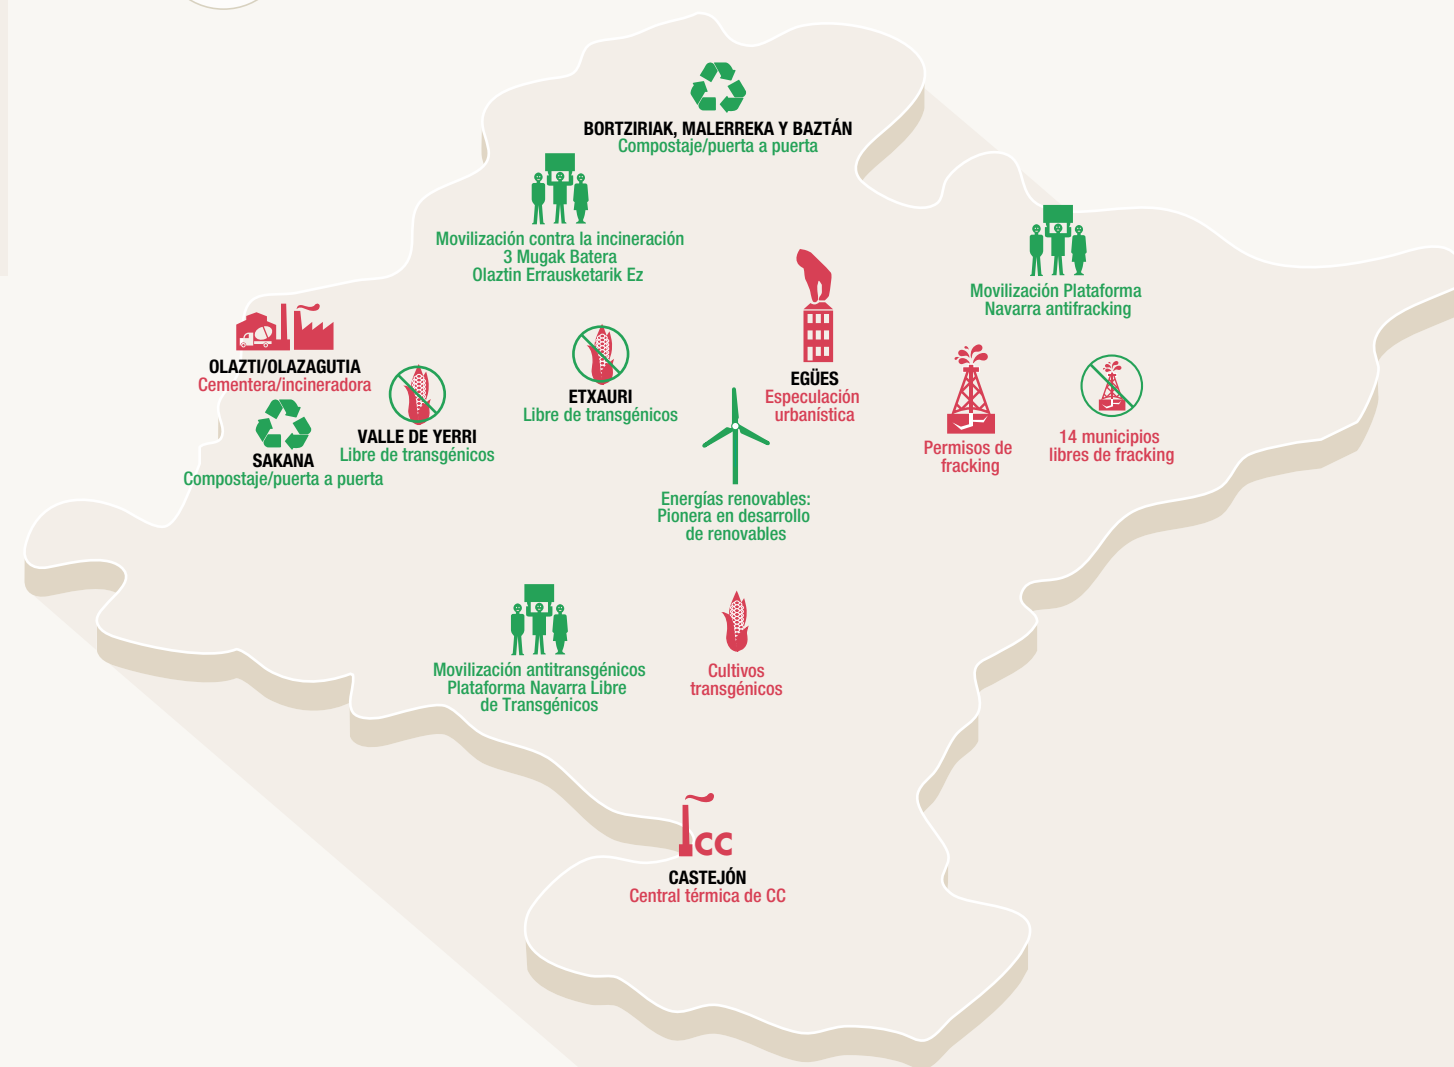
BORTZIRIAK, MALERREKA Y BAZTÁN
Compostaje/puerta a puerta

Movilización contra la incineración
3 Mugak Batera
Olaztin Errausketarik Ez

Movilización Plataforma
Navarra antifracking

OLAZTI/OLAZAGUTIA
Cementera/incineradora

ETXAURI
Libre de transgénicos

EGÜES
Especulación
urbanística

Permisos de
fracking

14 municipios
libres de fracking

VALLE DE YERRI
Libre de transgénicos

SAKANA
Compostaje/puerta a puerta

Energías renovables:
Pionera en desarrollo
de renovables

Movilización antitransgénicos
Plataforma Navarra Libre
de Transgénicos

Cultivos
transgénicos

CC

CASTEJÓN
Central térmica de CC